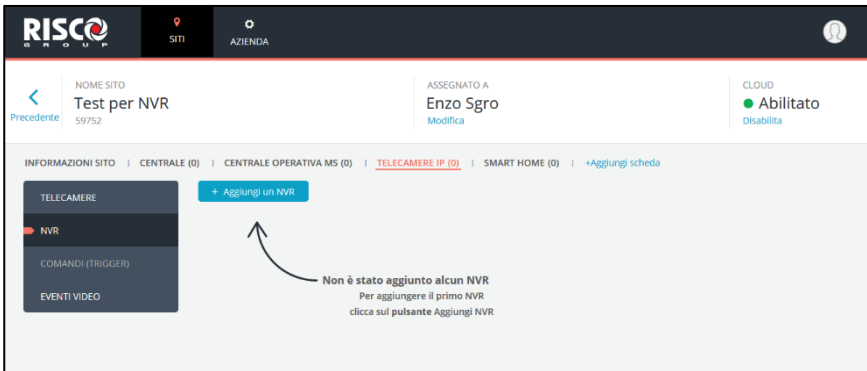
RISCO
GROUP

SITI

AZIENDA

Precedente

NOME SITO
Test per NVR
59752

ASSEGNATO A
Enzo Sgro
Modifica

CLOUD
Abilitato
Disabilita

INFORMAZIONI SITO | CENTRALE (0) | CENTRALE OPERATIVA MS (0) | TELECAMERE IP (0) | SMART HOME (0) | +Aggiungi scheda

TELECAMERE
NVR
COMANDI (TRIGGER)
EVENTI VIDEO

+ Aggiungi un NVR

Non è stato aggiunto alcun NVR
Per aggiungere il primo NVR
clicca sul pulsante Aggiungi NVR